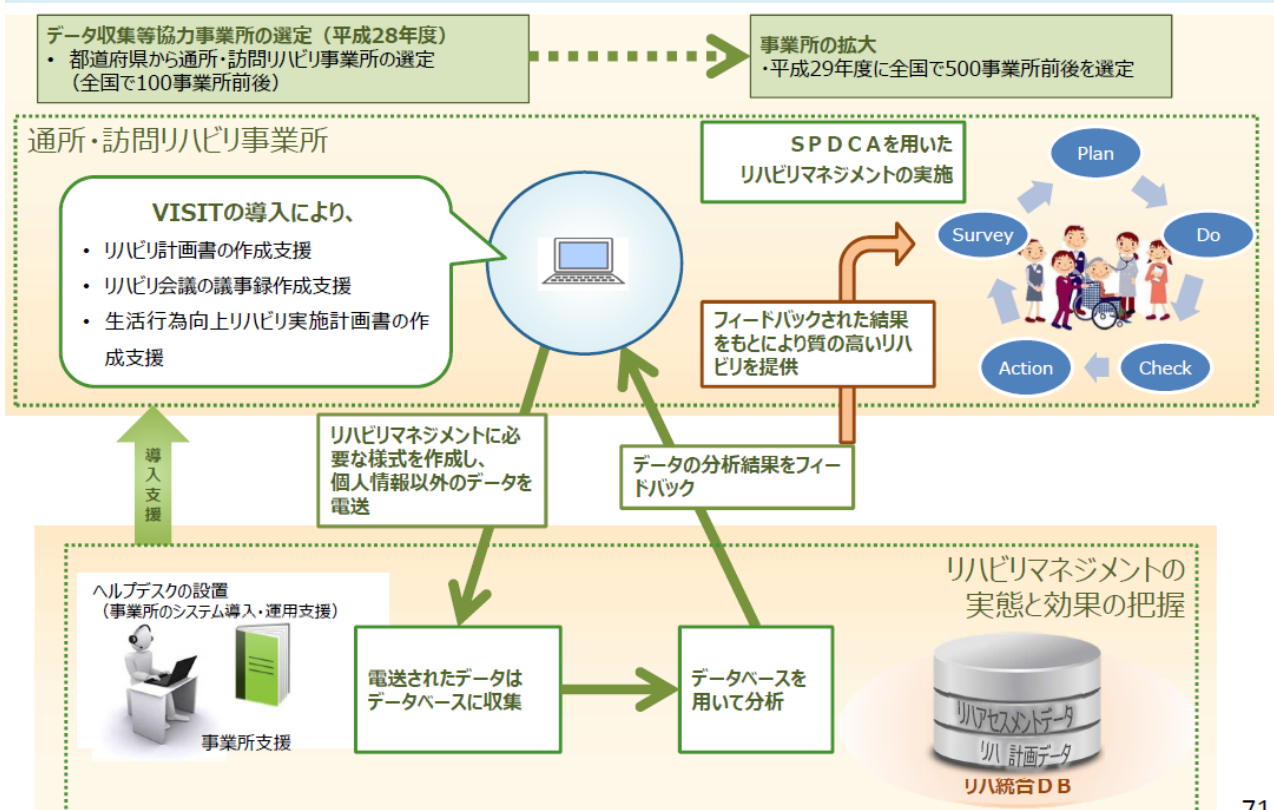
データ収集等協力事業所の選定（平成28年度）
• 都道府県から通所・訪問リハビリ事業所の選定（全国で100事業所前後）

事業所の拡大
・平成29年度に全国で500事業所前後を選定

通所・訪問リハビリ事業所

VISITの導入により、
• リハビリ計画書の作成支援
• リハビリ会議の議事録作成支援
• 生活行為向上リハビリ実施計画書の作成支援

ＳＰＤＣＡを用いたリハビリマネジメントの実施

Plan
Do
Check
Action
Survey

フィードバックされた結果をもとにより質の高いリハビリを提供

導入支援

リハビリマネジメントに必要な様式を作成し、個人情報以外のデータを電送

データの分析結果をフィードバック

リハビリマネジメントの実態と効果の把握

ヘルプデスクの設置（事業所のシステム導入・運用支援）

事業所支援

電送されたデータはデータベースに収集

データベースを用いて分析

リハアセスメントデータ
リハ 計画データ
リハ統合ＤＢ

71